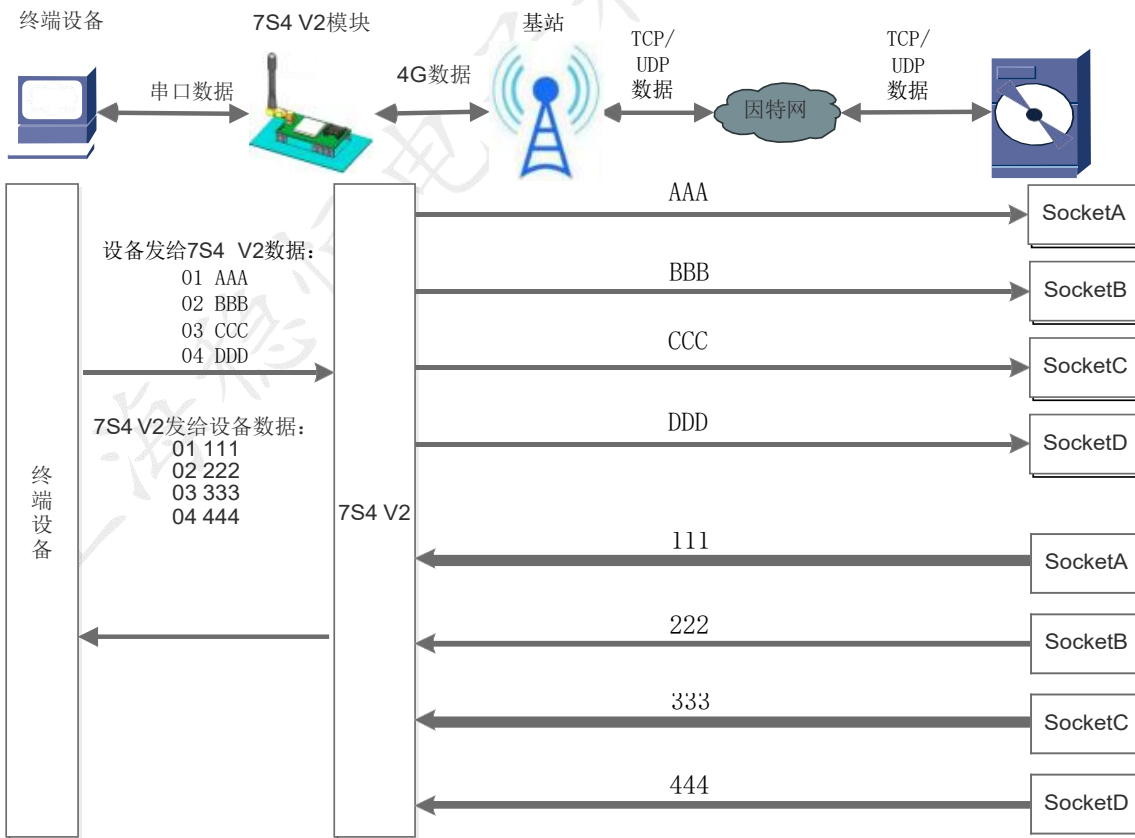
终端设备

7S4 V2模块

基站

串口数据

4G数据

TCP/
UDP
数据

因特网

TCP/
UDP
数据

AAA

SocketA

设备发给7S4 V2数据：
01 AAA
02 BBB
03 CCC
04 DDD

BBB

SocketB

CCC

SocketC

7S4 V2发给设备数据：
01 111
02 222
03 333
04 444

DDD

SocketD

终
端
设
备

7S4 V2

111

SocketA

222

SocketB

333

SocketC

444

SocketD